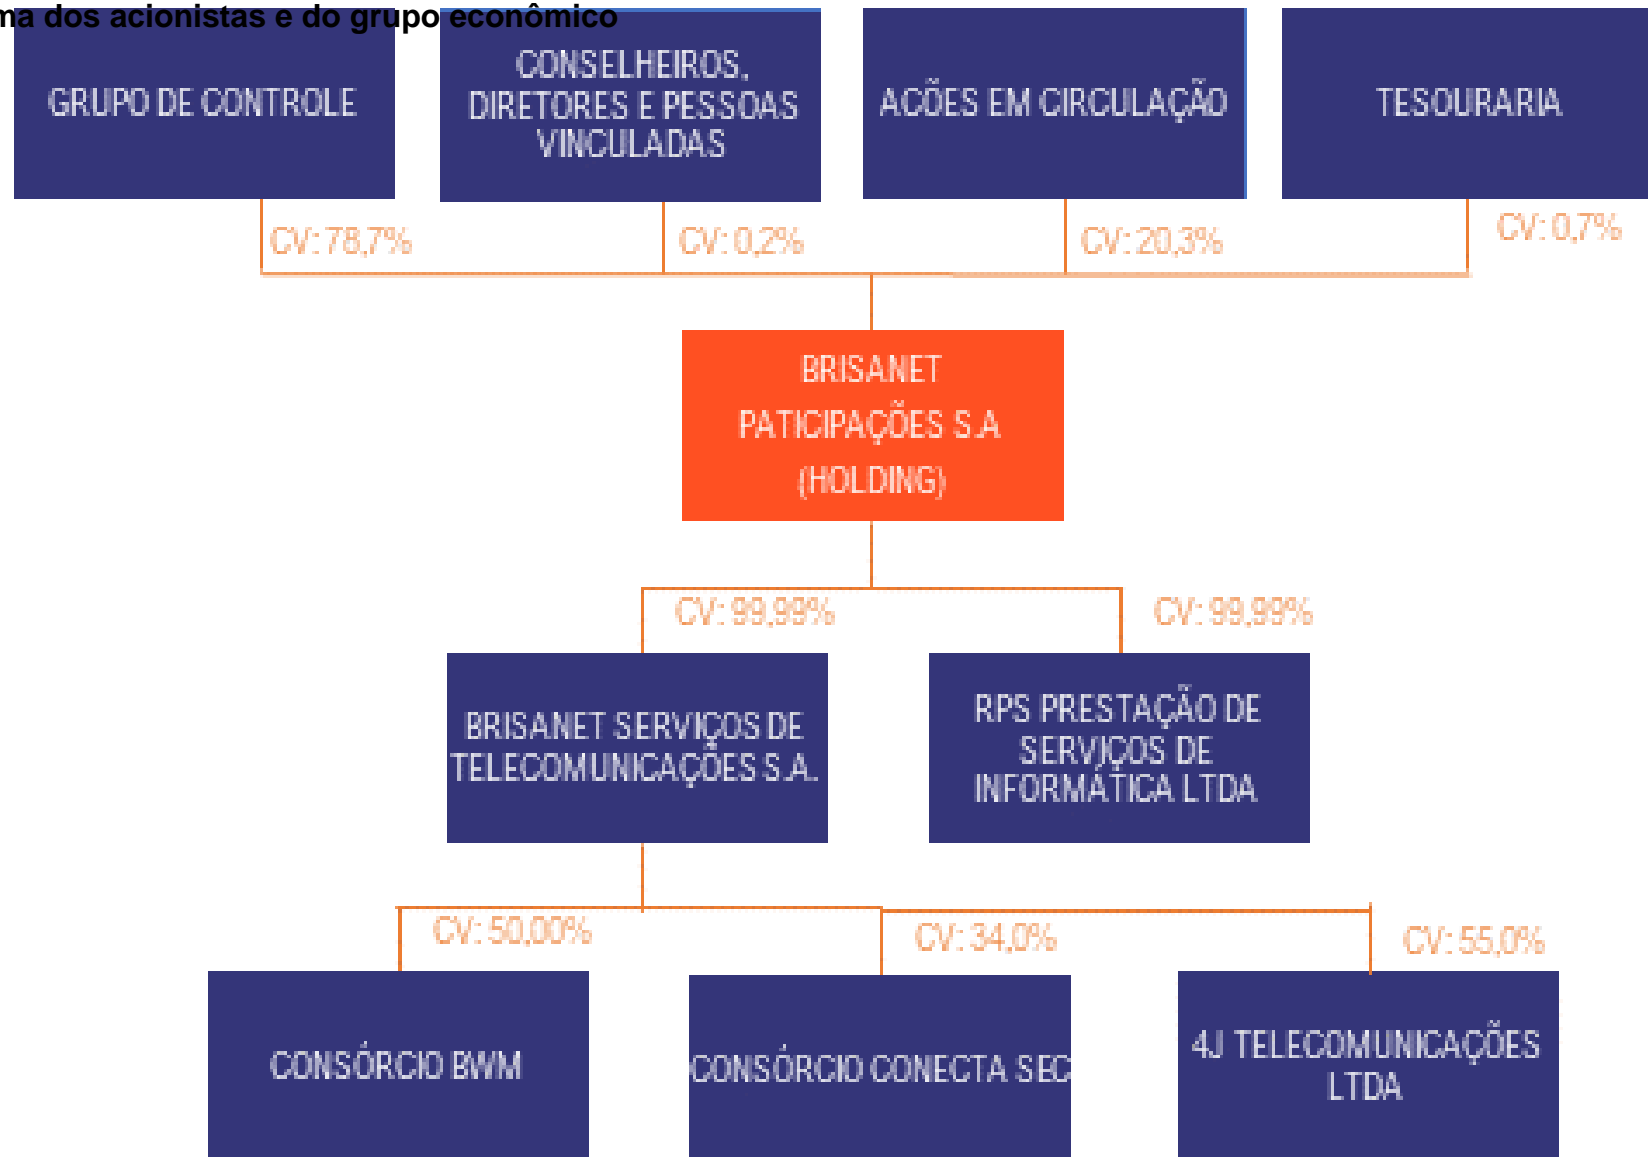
ma dos acionistas e do grupo econômico

GRUPO DE CONTROLE

CONSELHEIROS, DIRETORES E PESSOAS VINCULADAS

ACÕES EM CIRCULAÇÃO

TESOURARIA

CV: 78,7%

CV: 0,2%

CV: 20,3%

CV: 0,7%

BRISANET PATICIPAÇÕES S.A (HOLDING)

CV: 99,99%

CV: 99,99%

BRISANET SERVIÇOS DE TELECOMUNICAÇÕES S.A.

RPS PRESTAÇÃO DE SERVIÇOS DE INFORMÁTICA LTDA

CV: 50,00%

CV: 34,0%

CV: 55,0%

CONSÓRCIO BWM

CONSÓRCIO CONECTA SEC

4J TELECOMUNICAÇÕES LTDA